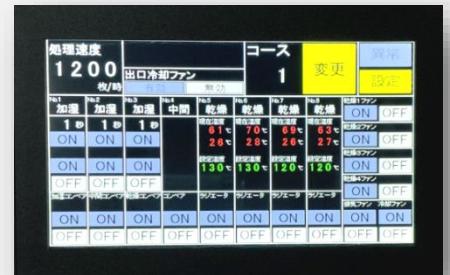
処理速度
1200
枚/時

出口冷却ファン
有効 無効

コース
1

変更

異常
設定

No.1 加湿
1 秒
ON
OFF

No.2 加湿
1 秒
ON
OFF

No.3 加湿
1 秒
ON
OFF

No.4 中間

No.5 乾燥
現在温度
61 ℃
26 ℃
設定温度
130 ℃

No.6 乾燥
現在温度
70 ℃
28 ℃
設定温度
130 ℃

No.7 乾燥
現在温度
69 ℃
26 ℃
設定温度
120 ℃

No.8 乾燥
現在温度
63 ℃
27 ℃
設定温度
120 ℃

乾燥1ファン
ON OFF
乾燥2ファン
ON OFF
乾燥3ファン
ON OFF
乾燥4ファン
ON OFF

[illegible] ON OFF
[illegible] ON OFF
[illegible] ON OFF
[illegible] ON OFF
ラジエータ ON OFF
ラジエータ ON OFF
ラジエータ ON OFF
ラジエータ ON OFF
排気ファン ON OFF
冷却ファン ON OFF